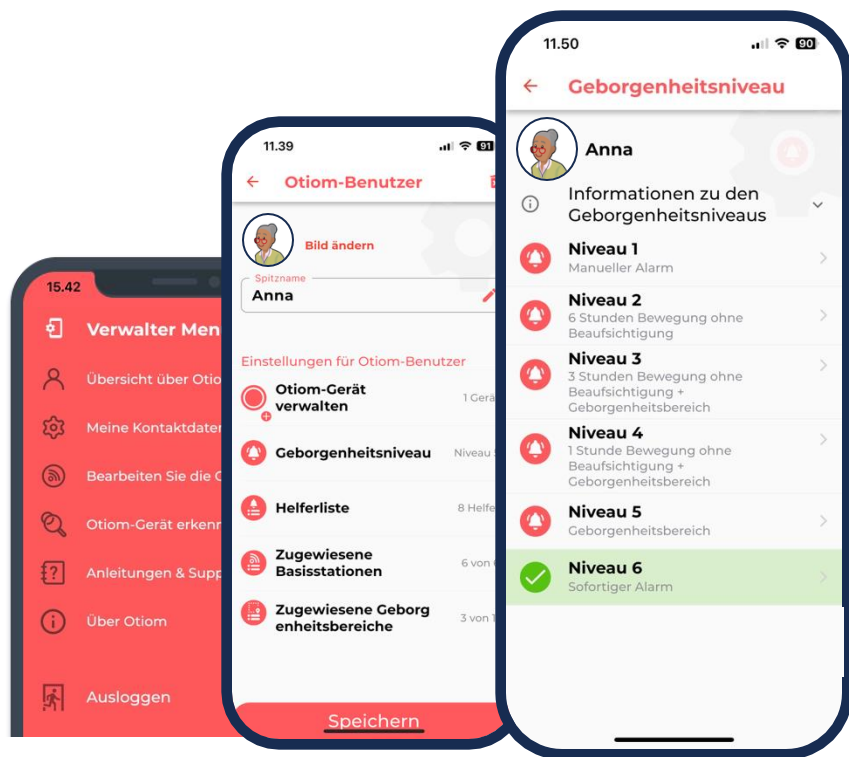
15.42

Verwalter Men

Übersicht über Otio

Meine Kontaktdate

Bearbeiten Sie die

Otiom-Gerät erkenn

Anleitungen & Supp

Über Otiom

Ausloggen

11.39

Otiom-Benutzer

Bild ändern

Spitzname
Anna

Einstellungen für Otiom-Benutzer

Otiom-Gerät verwalten
1 Gerä

Geborgenheitsniveau
Niveau

Helferliste
8 Helfe

Zugewiesene Basisstationen
6 von

Zugewiesene Geborgenheitsbereiche
3 von 1

Speichern

11.50 90

Geborgenheitsniveau

Anna

Informationen zu den Geborgenheitsniveaus

Niveau 1
Manueller Alarm

Niveau 2
6 Stunden Bewegung ohne Beaufsichtigung

Niveau 3
3 Stunden Bewegung ohne Beaufsichtigung + Geborgenheitsbereich

Niveau 4
1 Stunde Bewegung ohne Beaufsichtigung + Geborgenheitsbereich

Niveau 5
Geborgenheitsbereich

Niveau 6
Sofortiger Alarm